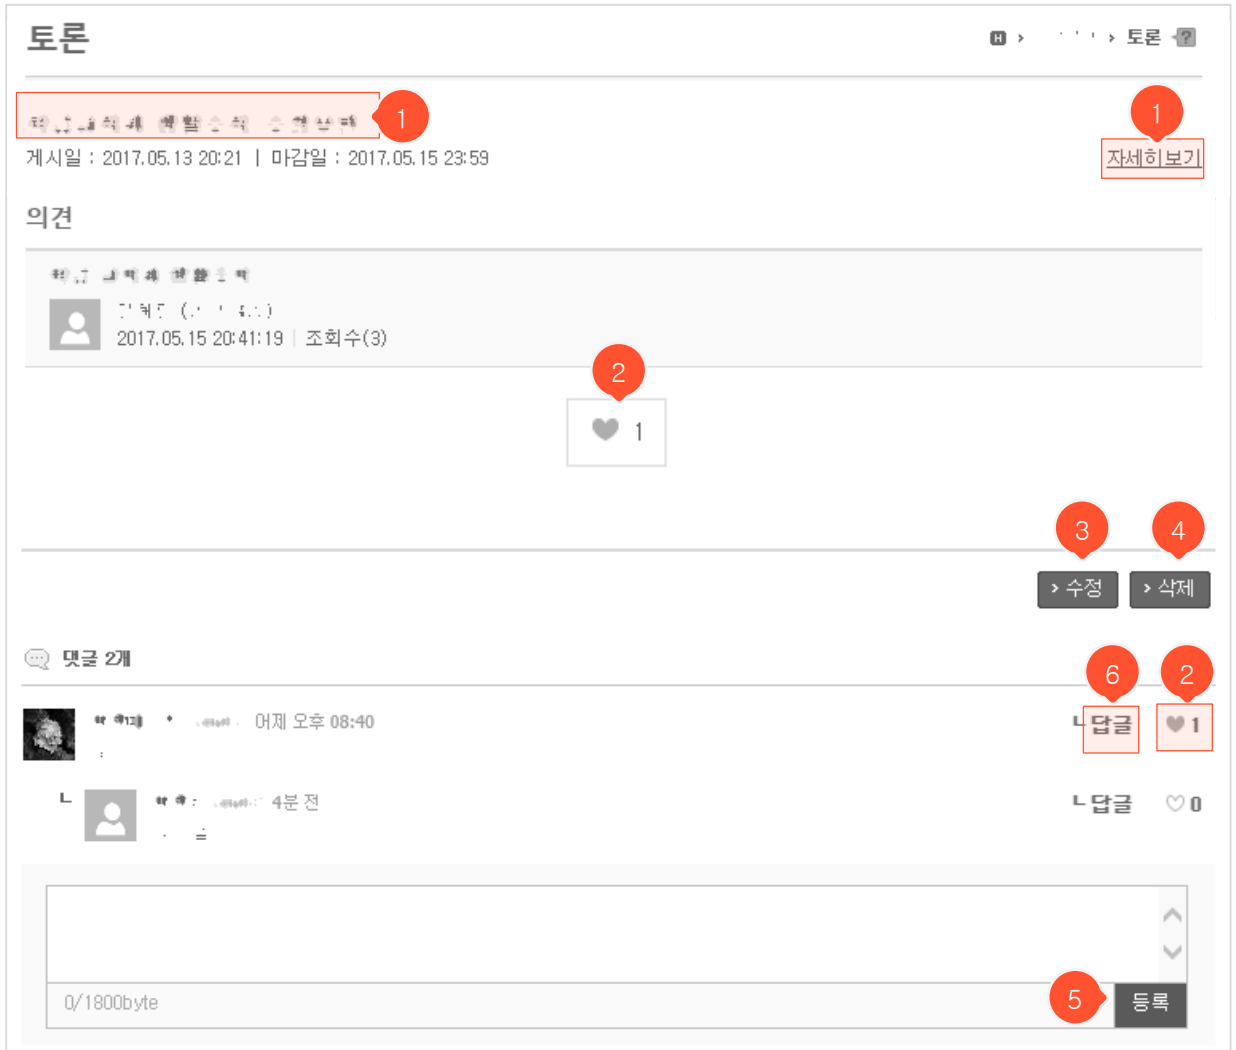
토론

H › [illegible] › 토론 ?

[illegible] 1

1

게시일 : 2017.05.13 20:21 | 마감일 : 2017.05.15 23:59

자세히보기

의견

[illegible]

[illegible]

2017.05.15 20:41:19 | 조회수(3)

2

1

3 4

› 수정 › 삭제

댓글 2개

6 2

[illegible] 어제 오후 08:40

ㄴ답글 1

ㄴ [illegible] 4분 전

ㄴ답글 0

0/1800byte

5 등록